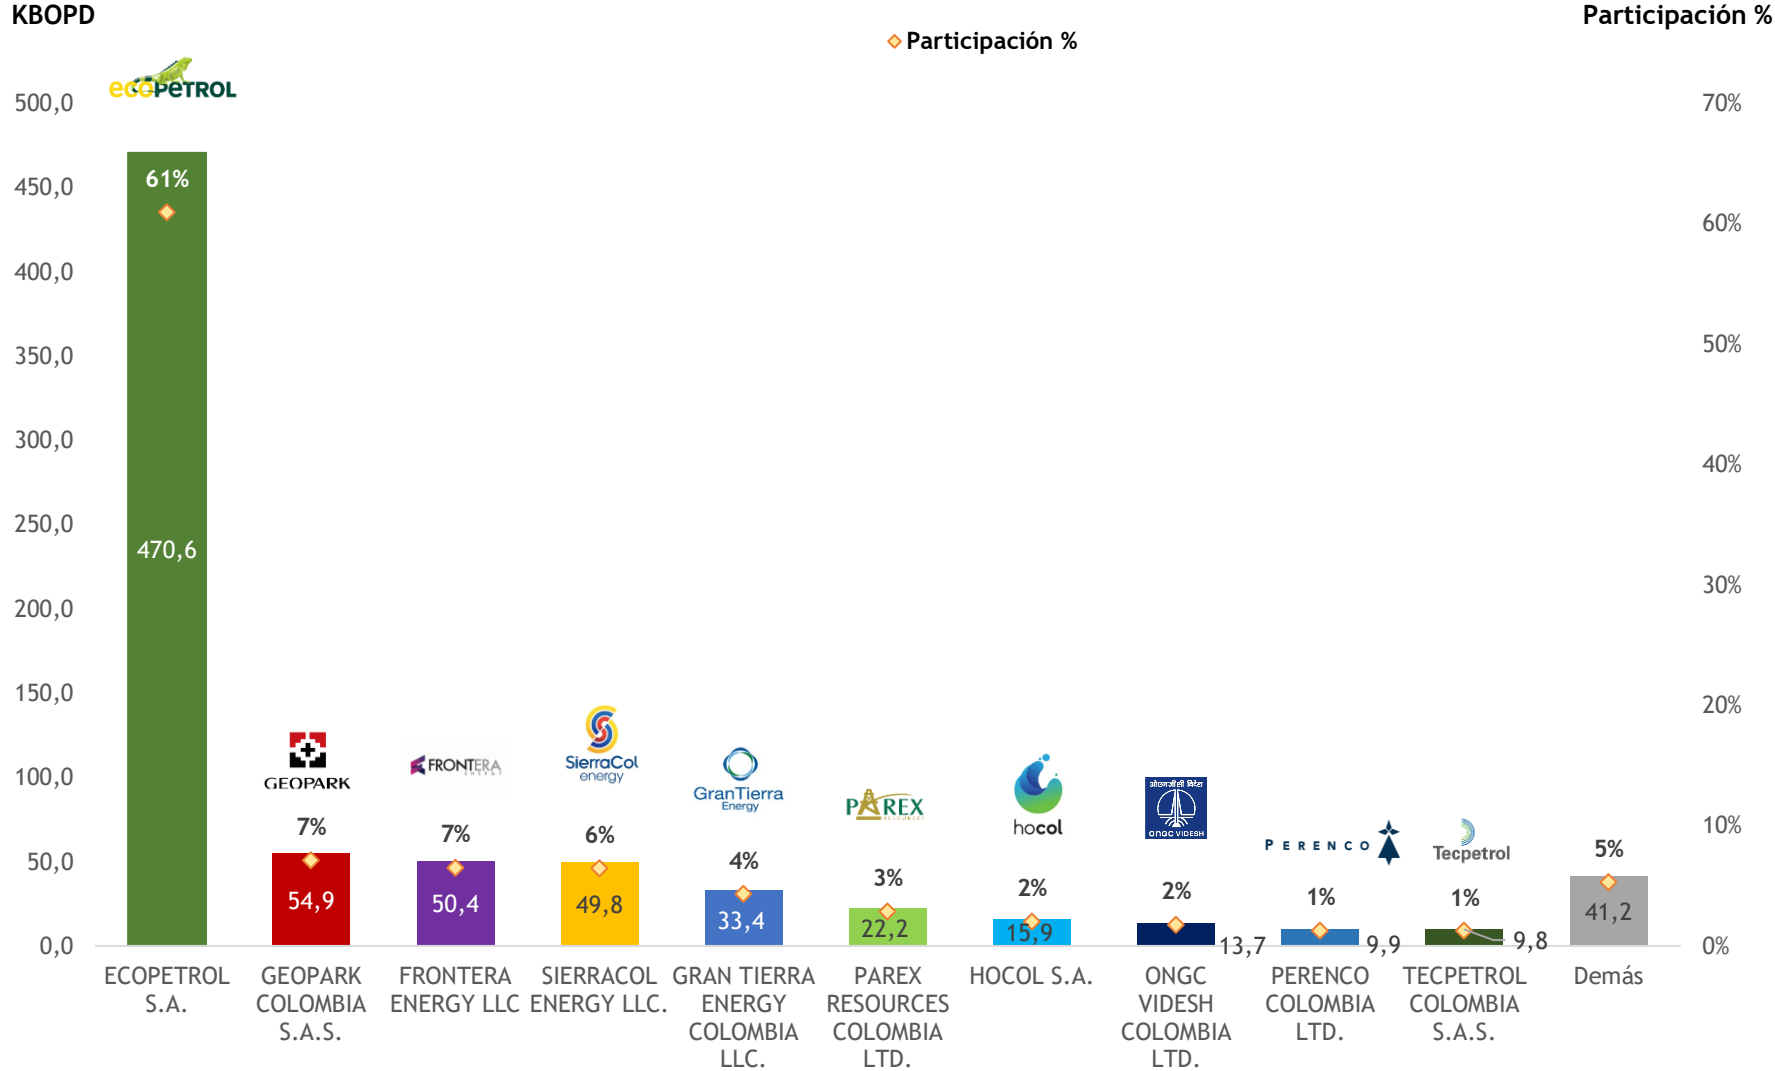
KBOPD

Participación %

Participación %

500,0
450,0
400,0
350,0
300,0
250,0
200,0
150,0
100,0
50,0
0,0

70%
60%
50%
40%
30%
20%
10%
0%

ecopetrol
GEOPARK
FRONTERA
SierraCol energy
GranTierra Energy
PAREX
hocol
ONGC VIDESH
PERENCO
Tecpetrol

61%
470,6
7%
54,9
7%
50,4
6%
49,8
4%
33,4
3%
22,2
2%
15,9
2%
13,7
1%
9,9
1%
9,8
5%
41,2

ECOPETROL S.A.
GEOPARK COLOMBIA S.A.S.
FRONTERA ENERGY LLC
SIERRACOL ENERGY LLC.
GRAN TIERRA ENERGY COLOMBIA LLC.
PAREX RESOURCES COLOMBIA LTD.
HOCOL S.A.
ONGC VIDESH COLOMBIA LTD.
PERENCO COLOMBIA LTD.
TECPETROL COLOMBIA S.A.S.
Demás